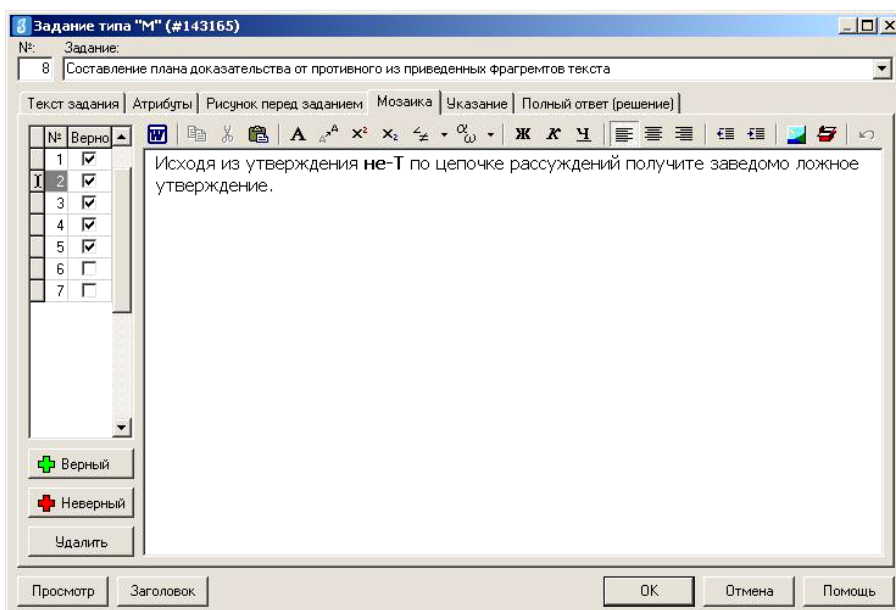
Задание типа "М" (#143165)

№: Задание:
8 Составление плана доказательства от противного из приведенных фрагретмов текста

Текст задания | Атрибуты | Рисунок перед заданием | Мозаика | Указание | Полный ответ (решение)

| № | Верно |
|---|---|
| 1 | ☑ |
| 2 | ☑ |
| 3 | ☑ |
| 4 | ☑ |
| 5 | ☑ |
| 6 | ☐ |
| 7 | ☐ |

A $x^2$ $x_2$ Ж К Ч

Исходя из утверждения **не-Т** по цепочке рассуждений получите заведомо ложное утверждение.

Верный

Неверный

Удалить

Просмотр Заголовок OK Отмена Помощь